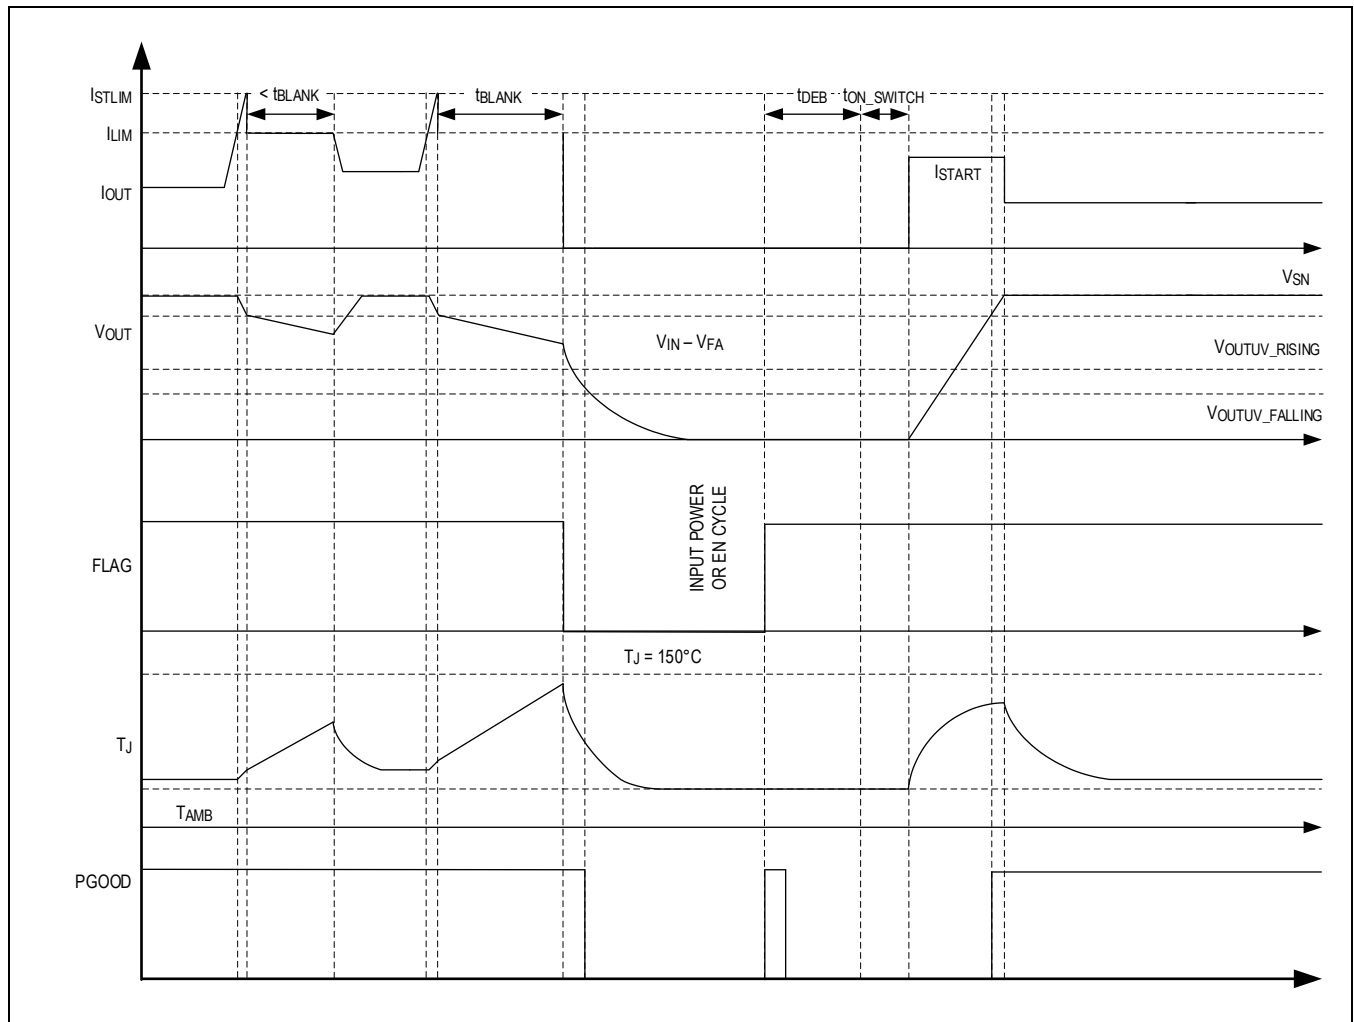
$I_{STLIM}$
$< t_{BLANK}$
$t_{BLANK}$
$t_{DEB}$
$t_{ON\_SWITCH}$
$I_{LIM}$
$I_{START}$
$I_{OUT}$
$V_{SN}$
$V_{OUT}$
$V_{IN} – V_{FA}$
$V_{OUTUV\_RISING}$
$V_{OUTUV\_FALLING}$
FLAG
INPUT POWER OR EN CYCLE
$T_J = 150°C$
$T_J$
$T_{AMB}$
PGOOD